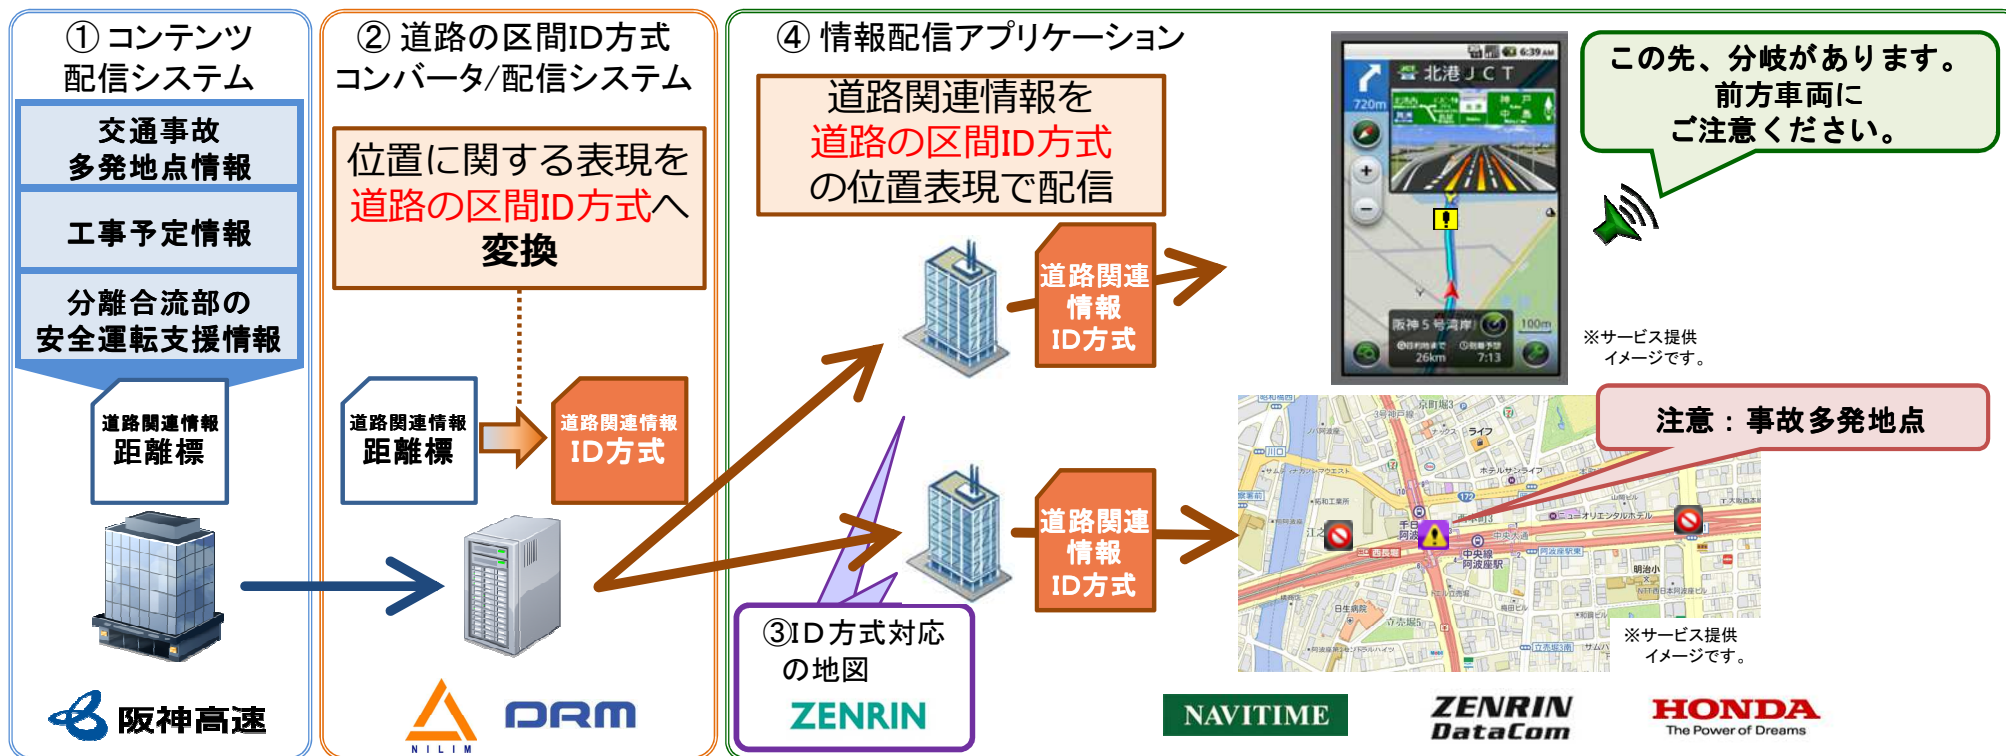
① コンテンツ配信システム

交通事故多発地点情報

工事予定情報

分離合流部の安全運転支援情報

道路関連情報
距離標

阪神高速

② 道路の区間ID方式コンバータ/配信システム

位置に関する表現を道路の区間ID方式へ変換

道路関連情報
距離標

道路関連情報
ID方式

NILIM

DRM

④ 情報配信アプリケーション

道路関連情報を道路の区間ID方式の位置表現で配信

道路関連情報ID方式

道路関連情報ID方式

③ID方式対応の地図

ZENRIN

北港JCT
720m
阪神5号湾岸
100m
26km
7:13

この先、分岐があります。前方車両にご注意ください。

※サービス提供イメージです。

注意：事故多発地点

※サービス提供イメージです。

NAVITIME

ZENRIN DataCom

HONDA
The Power of Dreams